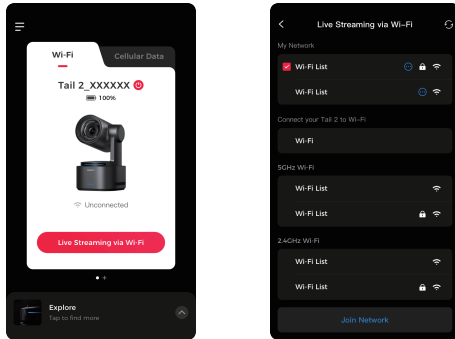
Wi-Fi
Cellular Data
Tail 2_XXXXXX
100%
Unconnected
Live Streaming via Wi-Fi
Explore
Tap to find more

Live Streaming via Wi-Fi
My Network
Wi-Fi List
Wi-Fi List
Connect your Tail 2 to Wi-Fi
Wi-Fi
5GHz Wi-Fi
Wi-Fi List
Wi-Fi List
2.4GHz Wi-Fi
Wi-Fi List
Wi-Fi List
Join Network